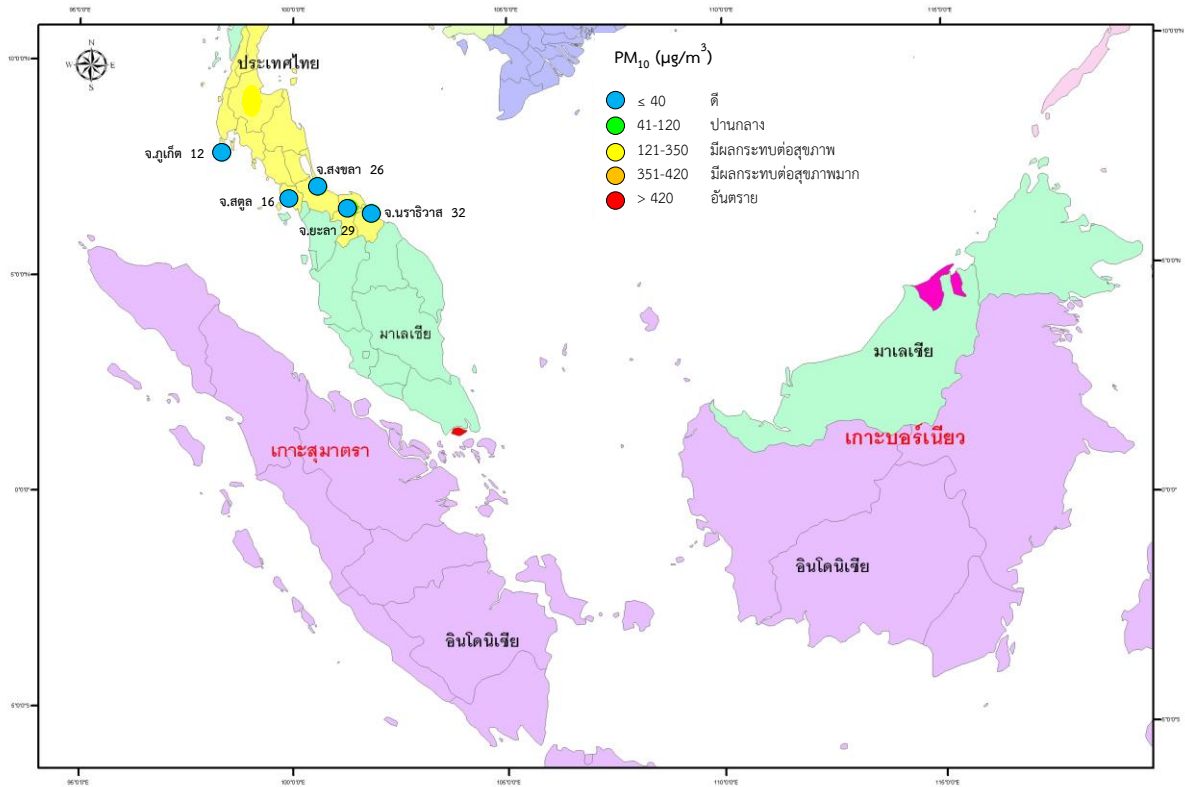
N
W E
S

ประเทศไทย

$PM_{10}$ ($\mu g/m^3$)

| | |
|---|---|
| ≤ 40 | ดี |
| 41-120 | ปานกลาง |
| 121-350 | มีผลกระทบต่อสุขภาพ |
| 351-420 | มีผลกระทบต่อสุขภาพมาก |
| > 420 | อันตราย |

จ.ภูเก็ต 12
จ.สงขลา 26
จ.สตูล 16
จ.นราธิวาส 32
จ.ยะลา 29

มาเลเซีย
มาเลเซีย
เกาะสุมาตรา
เกาะบอร์เนียว
อินโดนิเซีย
อินโดนิเซีย

95°0'0"E
100°0'0"E
105°0'0"E
110°0'0"E
115°0'0"E
10°0'0"N
5°0'0"N
0°0'0"
5°0'0"S
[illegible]